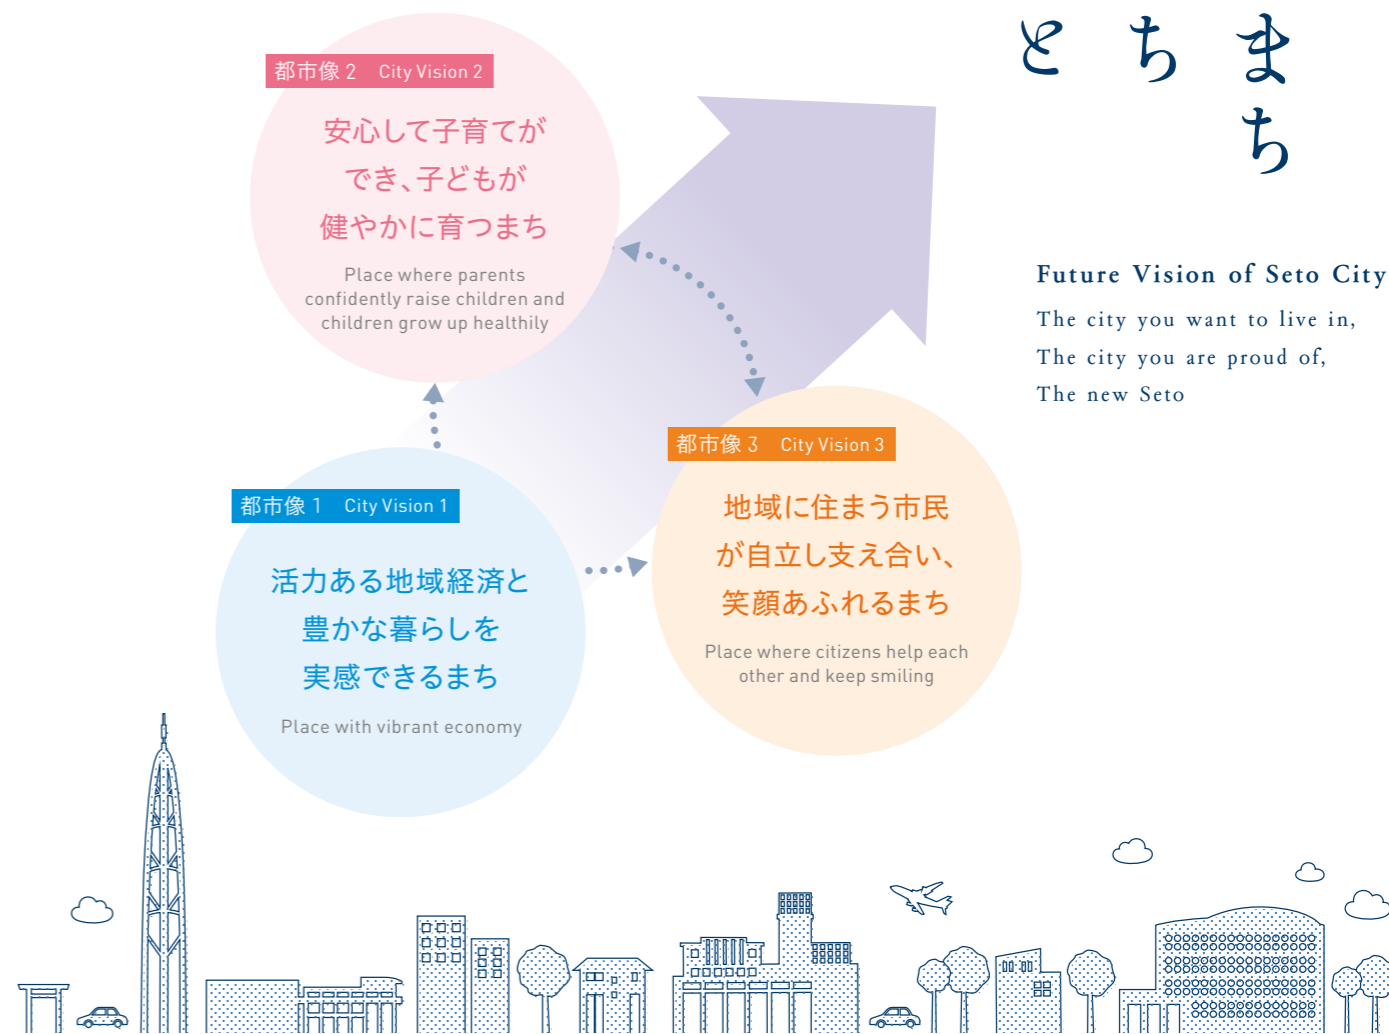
と ち まち

都市像 2 City Vision 2

安心して子育てができ、子どもが健やかに育つまち

Place where parents confidently raise children and children grow up healthily

Future Vision of Seto City

The city you want to live in,
The city you are proud of,
The new Seto

都市像 3 City Vision 3

地域に住まう市民が自立し支え合い、笑顔あふれるまち

Place where citizens help each other and keep smiling

都市像 1 City Vision 1

活力ある地域経済と豊かな暮らしを実感できるまち

Place with vibrant economy